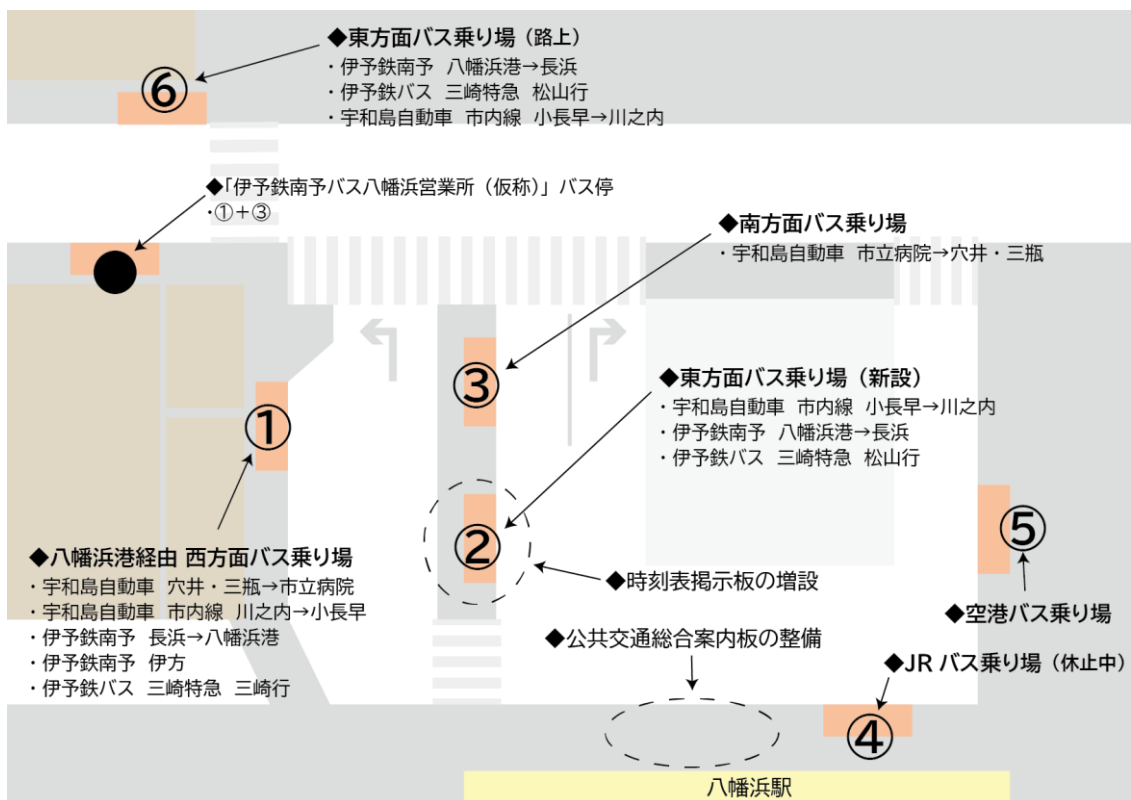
◆東方面バス乗り場（路上）
・伊予鉄南予 八幡浜港→長浜
・伊予鉄バス 三崎特急 松山行
・宇和島自動車 市内線 小長早→川之内

⑥

◆「伊予鉄南予バス八幡浜営業所（仮称）」バス停
・①＋③

◆南方面バス乗り場
・宇和島自動車 市立病院→穴井・三瓶

③

◆東方面バス乗り場（新設）
・宇和島自動車 市内線 小長早→川之内
・伊予鉄南予 八幡浜港→長浜
・伊予鉄バス 三崎特急 松山行

①

②

⑤

◆八幡浜港経由 西方面バス乗り場
・宇和島自動車 穴井・三瓶→市立病院
・宇和島自動車 市内線 川之内→小長早
・伊予鉄南予 長浜→八幡浜港
・伊予鉄南予 伊方
・伊予鉄バス 三崎特急 三崎行

◆時刻表掲示板の増設

◆空港バス乗り場

◆公共交通総合案内板の整備

◆JR バス乗り場（休止中）

④

八幡浜駅